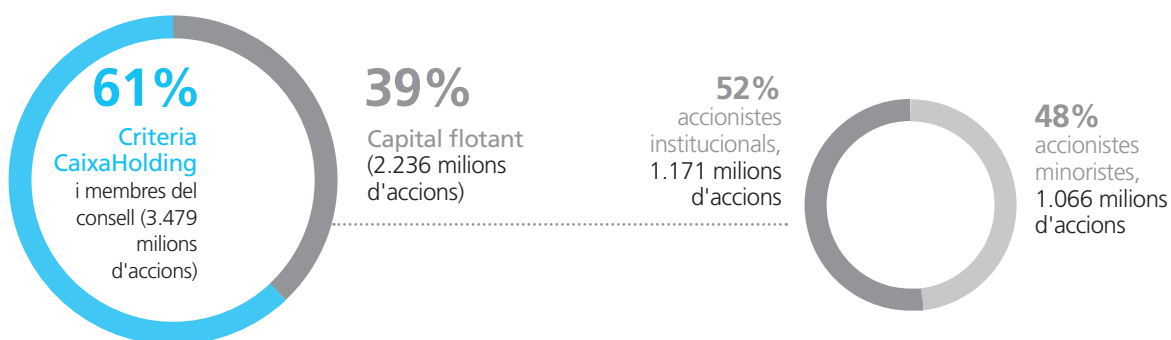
61%
Criteria CaixaHolding
i membres del consell (3.479 milions d'accions)

39%
Capital flotant
(2.236 milions d'accions)

52%
accionistes institucionals,
1.171 milions d'accions

48%
accionistes minoristes,
1.066 milions d'accions